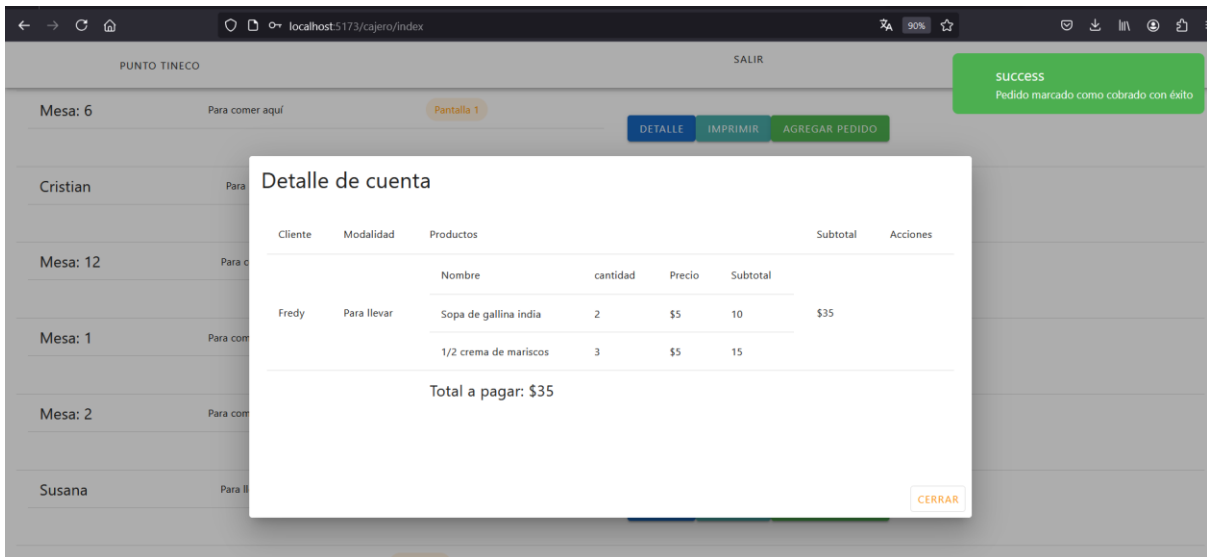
localhost:5173/cajero/index

90%

PUNTO TINECO

SALIR

success
Pedido marcado como cobrado con éxito

Mesa: 6

Para comer aquí

Pantalla 1

DETALLE

IMPRIMIR

AGREGAR PEDIDO

Cristian

Para

Mesa: 12

Para c

Mesa: 1

Para com

Mesa: 2

Para com

Susana

Para ll

Detalle de cuenta

| Cliente | Modalidad | Productos | Subtotal | Acciones |
|---|---|---|---|---|
| Fredy | Para llevar | | $35 | |

| Nombre | cantidad | Precio | Subtotal |
|---|---|---|---|
| Sopa de gallina india | 2 | $5 | 10 |
| 1/2 crema de mariscos | 3 | $5 | 15 |

Total a pagar: $35

CERRAR